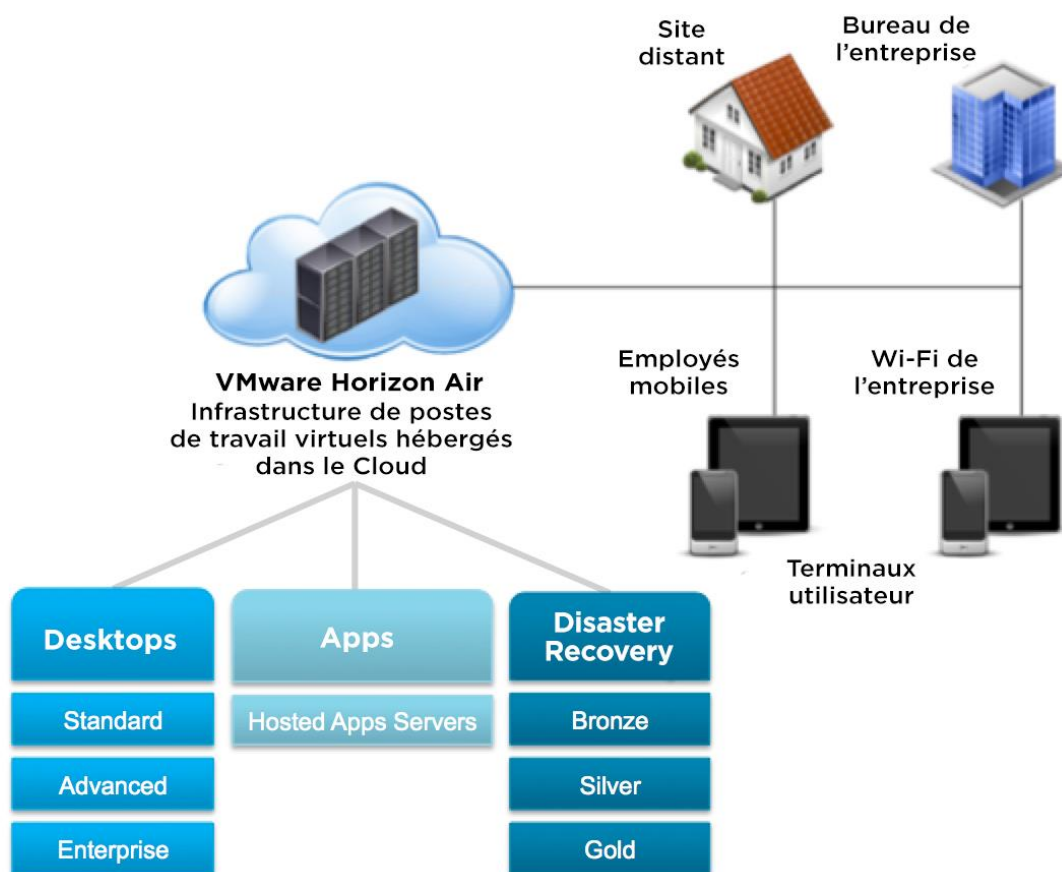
Site distant

Bureau de l'entreprise

VMware Horizon Air
Infrastructure de postes de travail virtuels hébergés dans le Cloud

Employés mobiles

Wi-Fi de l'entreprise

Terminaux utilisateur

Desktops

Standard

Advanced

Enterprise

Apps

Hosted Apps Servers

Disaster Recovery

Bronze

Silver

Gold